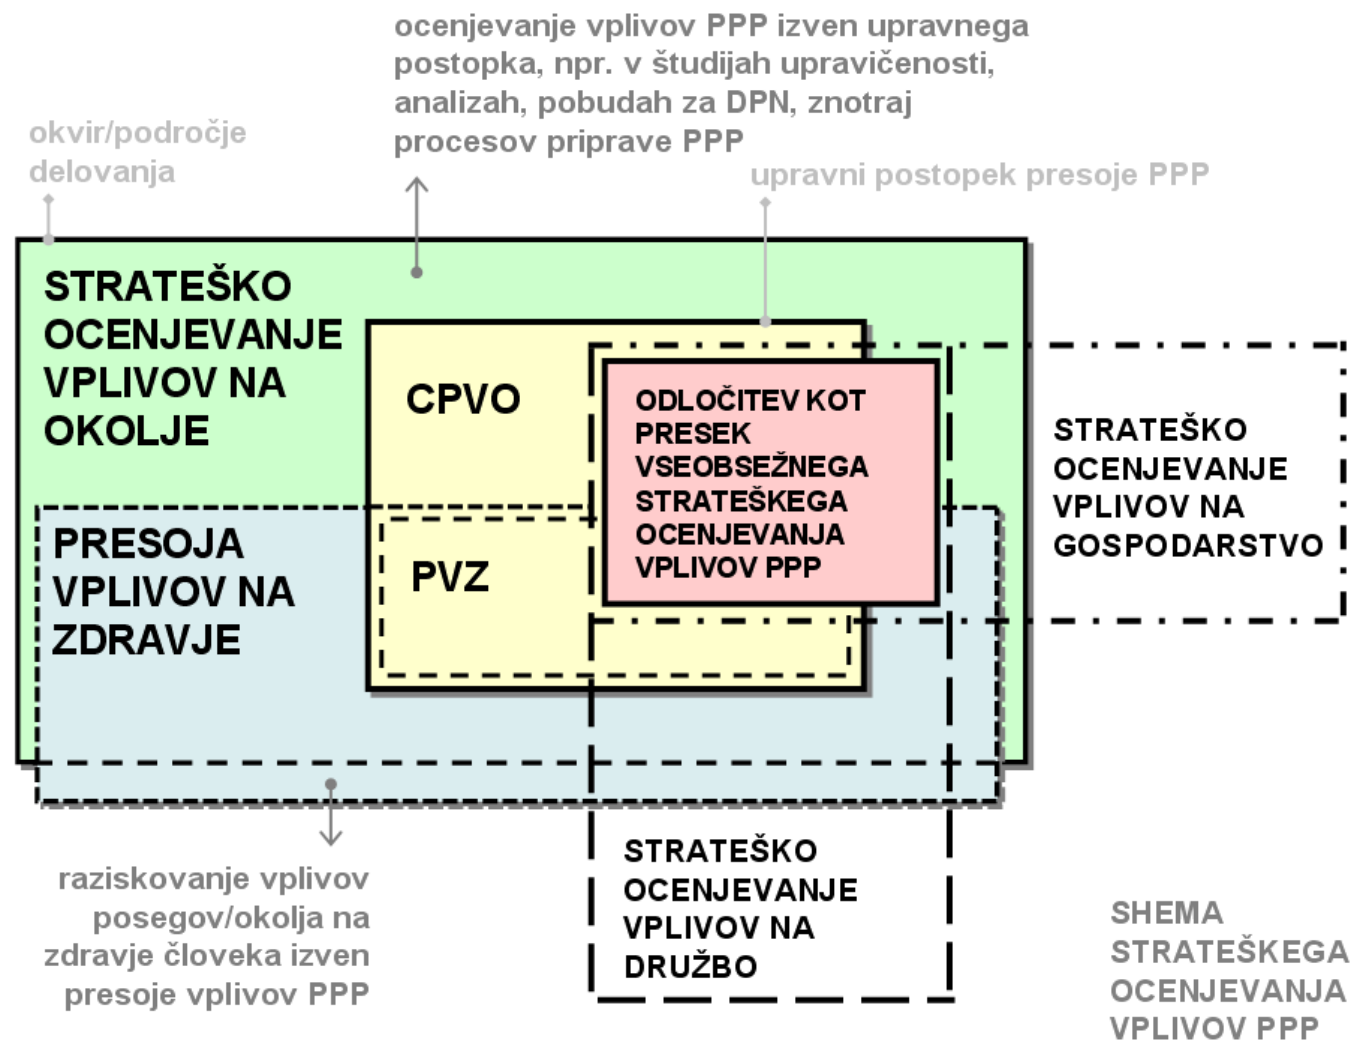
ocenjevanje vplivov PPP izven upravnega postopka, npr. v študijah upravičenosti, analizah, pobudah za DPN, znotraj procesov priprave PPP

okvir/področje delovanja

upravni postopek presoje PPP

STRATEŠKO OCENJEVANJE VPLIVOV NA OKOLJE

CPVO

ODLOČITEV KOT PRESEK VSEOBSEŽNEGA STRATEŠKEGA OCENJEVANJA VPLIVOV PPP

STRATEŠKO OCENJEVANJE VPLIVOV NA GOSPODARSTVO

PRESOJA VPLIVOV NA ZDRAVJE

PVZ

raziskovanje vplivov posegov/okolja na zdravje človeka izven presoje vplivov PPP

STRATEŠKO OCENJEVANJE VPLIVOV NA DRUŽBO

SHEMA STRATEŠKEGA OCENJEVANJA VPLIVOV PPP